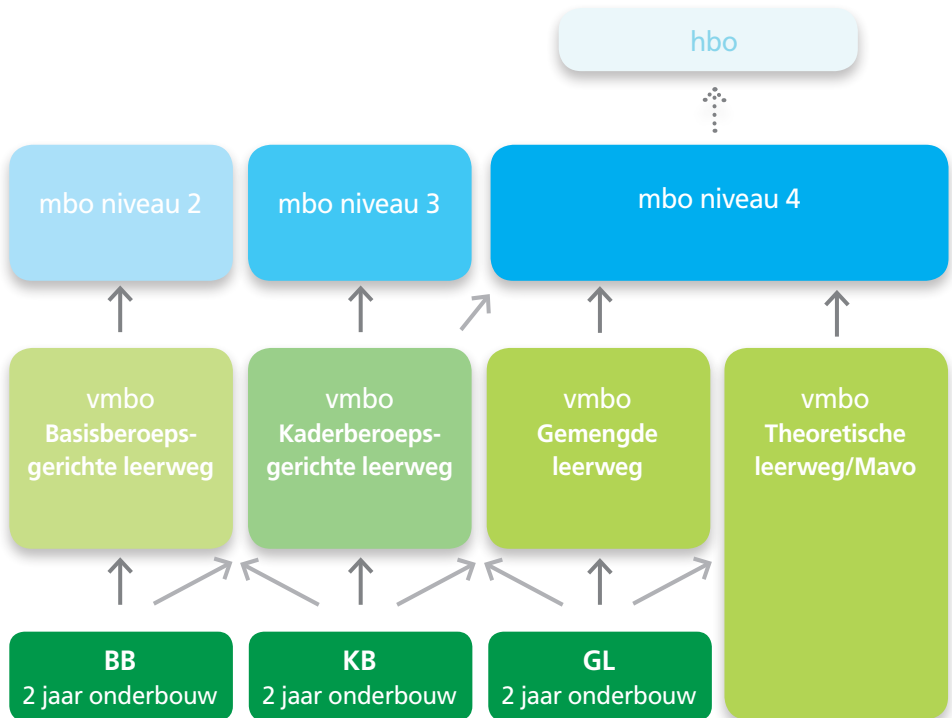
hbo

mbo niveau 2

mbo niveau 3

mbo niveau 4

vmbo
Basisberoepsgerichte leerweg

vmbo
Kaderberoepsgerichte leerweg

vmbo
Gemengde leerweg

vmbo
Theoretische leerweg/Mavo

BB
2 jaar onderbouw

KB
2 jaar onderbouw

GL
2 jaar onderbouw